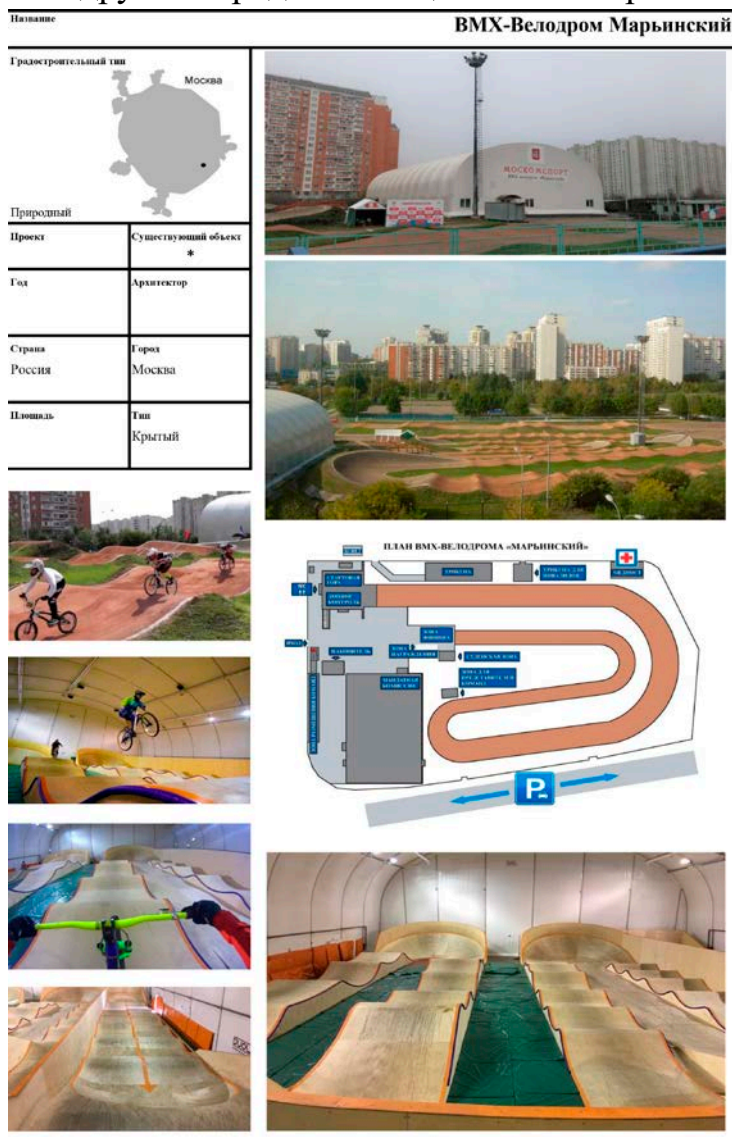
Название

BMX-Велодром Марьинский

Градостроительный тип

Москва

Природный

| Проект | Существующий объект * |
|---|---|
| Год | Архитектор |
| Страна Россия | Город Москва |
| Площадь | Тип Крытый |

МОСКОМСПОРТ

ПЛАН BMX-ВЕЛОДРОМА «МАРЬИНСКИЙ»

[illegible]

P